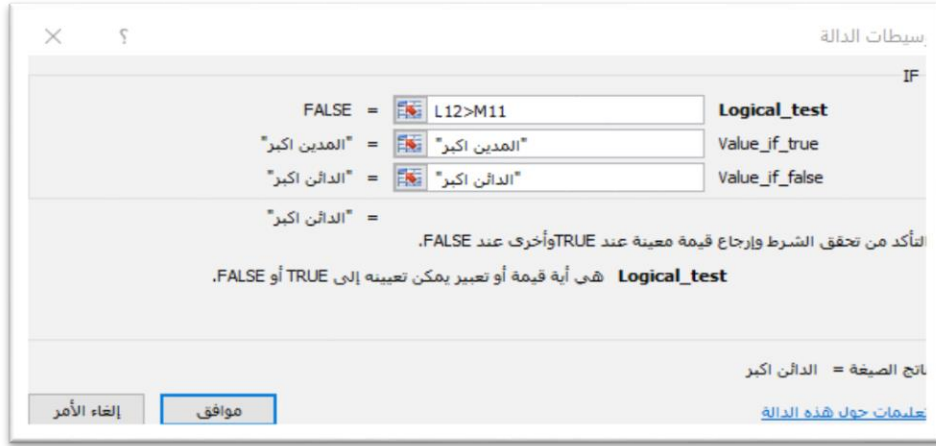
وسيطات الدالة ؟ ×

IF

Logical_test L12>M11 = FALSE

Value_if_true "المدين اكبر" = "المدين اكبر"

Value_if_false "الدائن اكبر" = "الدائن اكبر"

= "الدائن اكبر"

التأكد من تحقق الشرط وإرجاع قيمة معينة عند TRUEوأخرى عند FALSE.

Logical_test هي أية قيمة أو تعبير يمكن تعيينه إلى TRUE أو FALSE.

ناتج الصيغة = الدائن اكبر

تعليمات حول هذه الدالة

موافق إلغاء الأمر